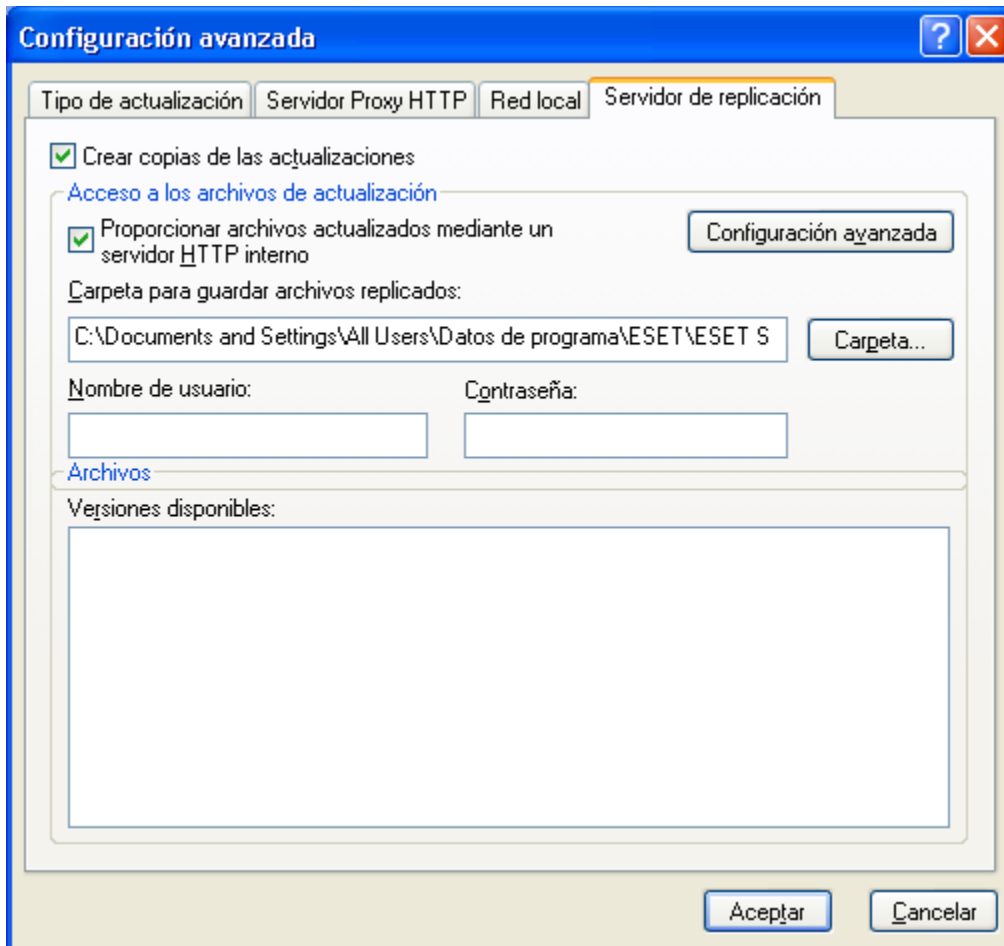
Configuración avanzada

Tipo de actualización | Servidor Proxy HTTP | Red local | Servidor de replicación

Crear copias de las actualizaciones

Acceso a los archivos de actualización

Proporcionar archivos actualizados mediante un servidor HTTP interno

Configuración avanzada

Carpeta para guardar archivos replicados:

C:\Documents and Settings\All Users\Datos de programa\ESET\ESET S

Carpeta...

Nombre de usuario:

Contraseña:

Archivos

Versiones disponibles:

Aceptar

Cancelar